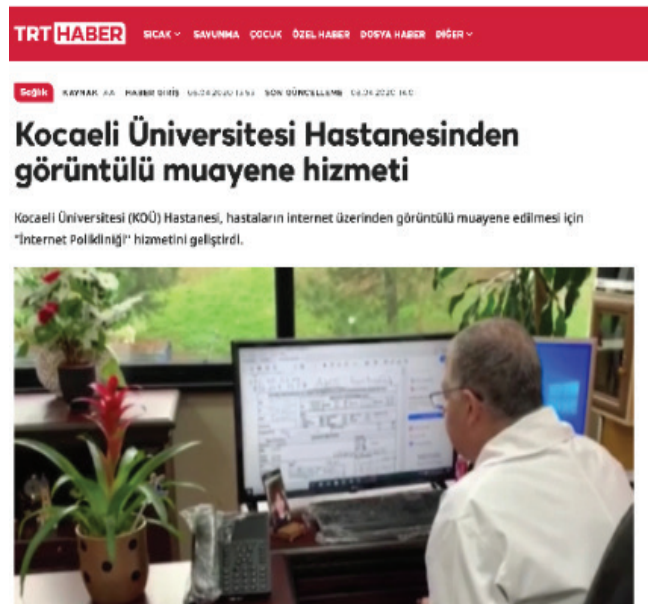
TRT HABER SICAK SAVUNMA ÇOCUK ÖZEL HABER DOSYA HABER DİĞER

Sağlık KAYNAK AA HABER GİRİŞ 06.04.2020 15:53 SON GÜNCELLEME 06.04.2020 16:0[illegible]

Kocaeli Üniversitesi Hastanesinden görüntülü muayene hizmeti

Kocaeli Üniversitesi (KOÜ) Hastanesi, hastaların internet üzerinden görüntülü muayene edilmesi için "İnternet Polikliniği" hizmetini geliştirdi.